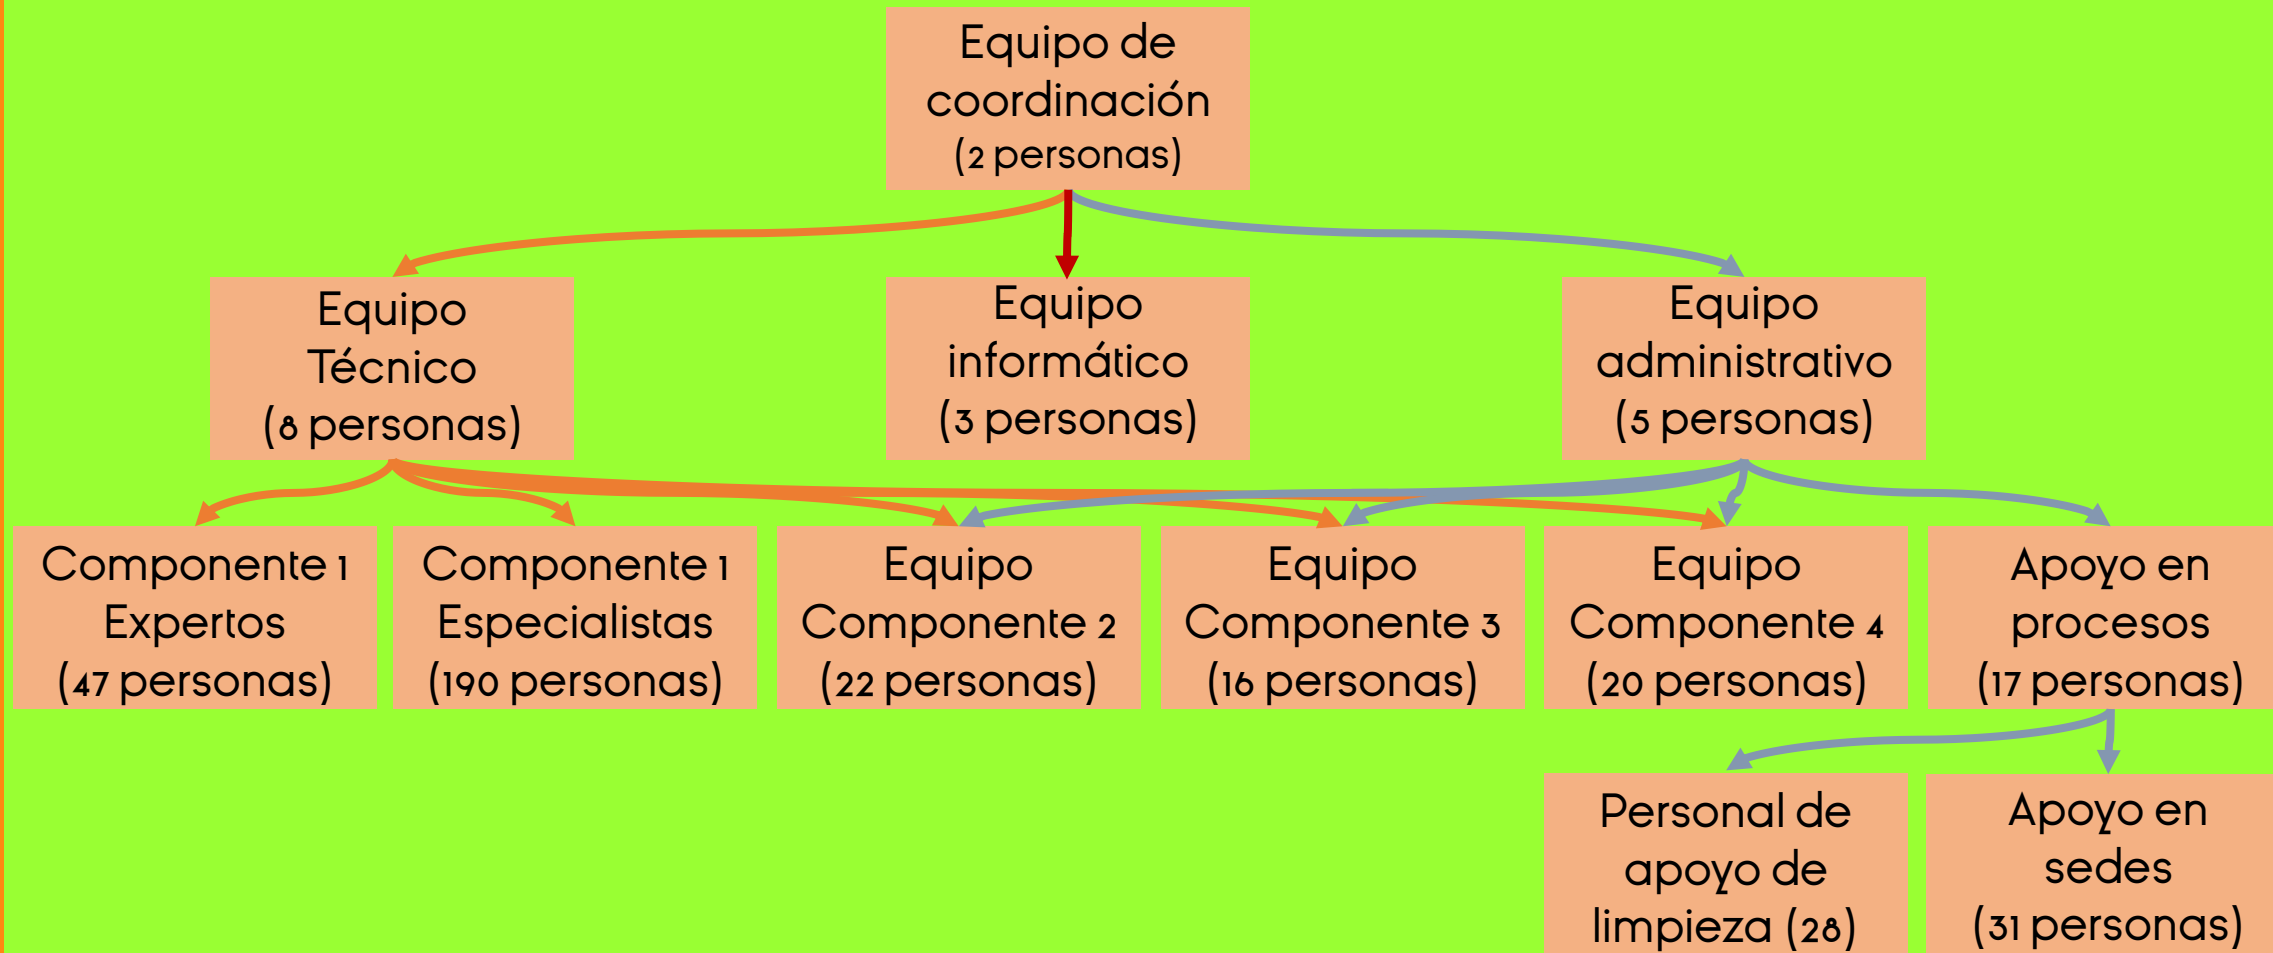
Equipo de coordinación (2 personas)

Equipo Técnico (8 personas)

Equipo informático (3 personas)

Equipo administrativo (5 personas)

Componente 1 Expertos (47 personas)

Componente 1 Especialistas (190 personas)

Equipo Componente 2 (22 personas)

Equipo Componente 3 (16 personas)

Equipo Componente 4 (20 personas)

Apoyo en procesos (17 personas)

Personal de apoyo de limpieza (28)

Apoyo en sedes (31 personas)